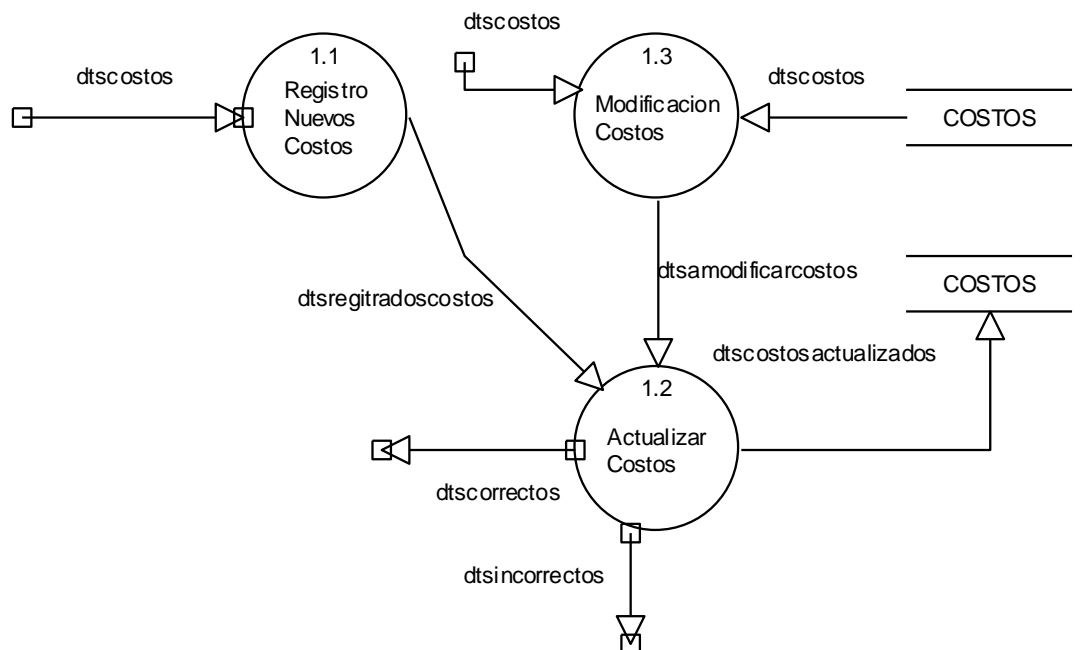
dtscostos

1.3

Modificacion Costos

dtscostos

COSTOS

dtscostos

1.1

Registro Nuevos Costos

dtsamodificarcostos

COSTOS

dtsregitradoscostos

dtscostosactualizados

1.2

Actualizar Costos

dtscorrectos

dtsincorrectos